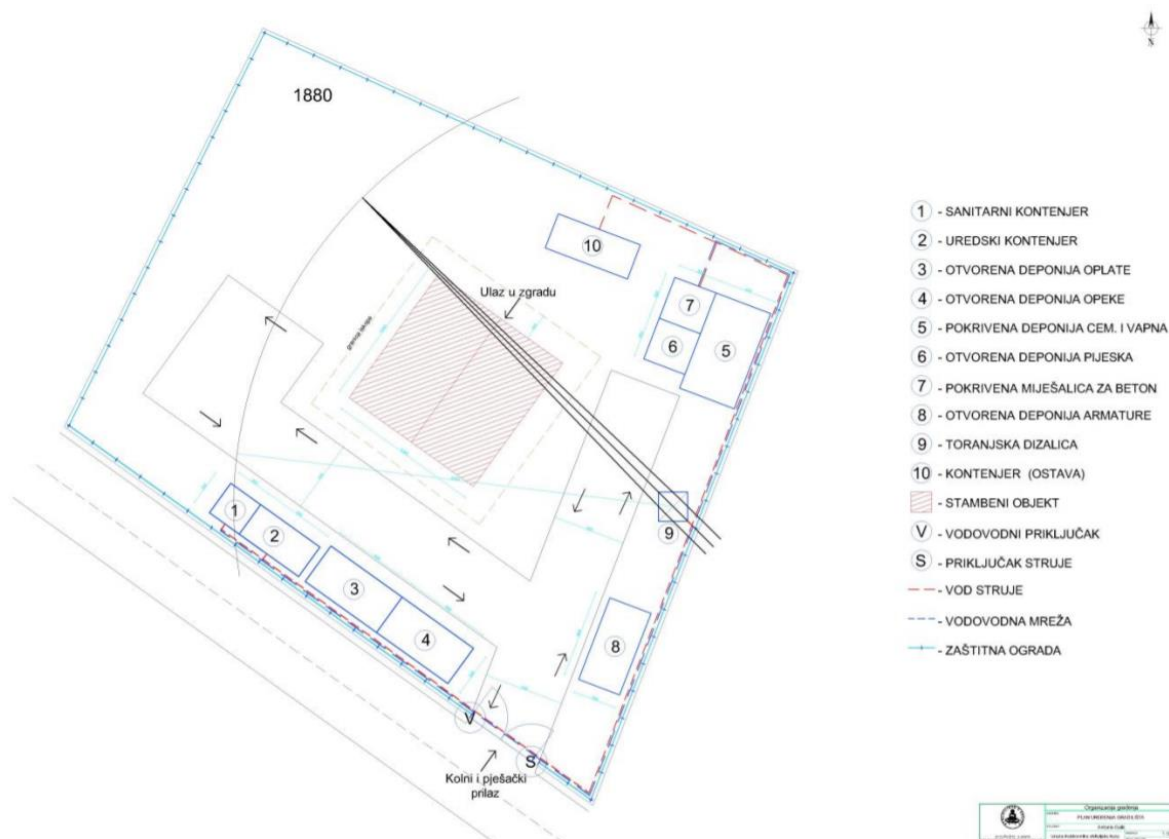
1880

Ulaz u zgradu

10

7

6

5

1

2

3

4

8

9

V

S

Kolni i pješački prilaz

N

1 - SANITARNI KONTENJER
2 - UREDSKI KONTENJER
3 - OTVORENA DEPONIJA OPLATE
4 - OTVORENA DEPONIJA OPEKE
5 - POKRIVENA DEPONIJA CEM. I VAPNA
6 - OTVORENA DEPONIJA PIJESKA
7 - POKRIVENA MIJEŠALICA ZA BETON
8 - OTVORENA DEPONIJA ARMATURE
9 - TORANJSKA DIZALICA
10 - KONTENJER (OSTAVA)
- STAMBENI OBJEKT
V - VODOVODNI PRIKLJUČAK
S - PRIKLJUČAK STRUJE
- VOD STRUJE
- VODOVODNA MREŽA
- ZAŠTITNA OGRADA

Organizacija građenja
PLAN UREĐENJA GRADILIŠTA
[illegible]